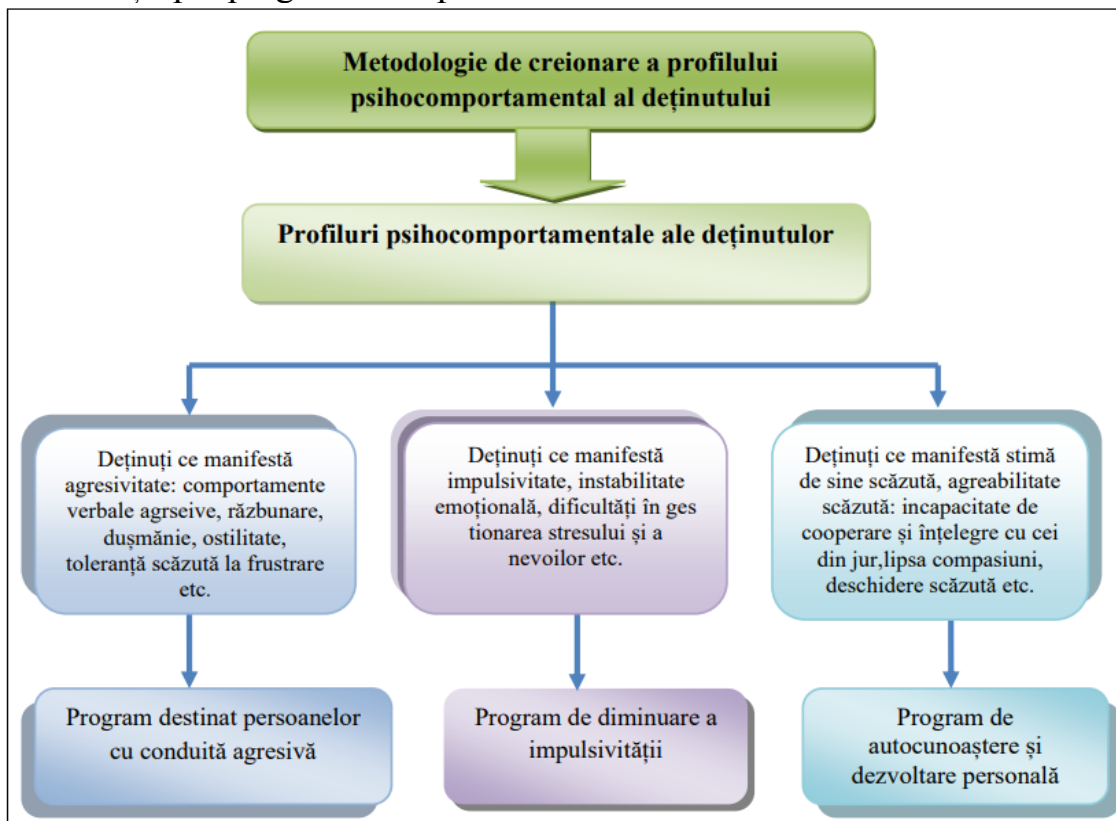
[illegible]

Metodologie de creionare a profilului psihocomportamental al deținutului

Profiluri psihocomportamentale ale deținutulor

Deținuți ce manifestă agresivitate: comportamente verbale agrseive, răzbunare, dușmănie, ostilitate, toleranță scăzută la frustrare etc.

Deținuți ce manifestă impulsivitate, instabilitate emoțională, dificultăți în ges tionarea stresului și a nevoilor etc.

Deținuți ce manifestă stimă de sine scăzută, agreabilitate scăzută: incapacitate de cooperare și înțelegre cu cei din jur,lipsa compasiuni, deschidere scăzută etc.

Program destinat persoanelor cu conduită agresivă

Program de diminuare a impulsivității

Program de autocunoaștere și dezvoltare personală